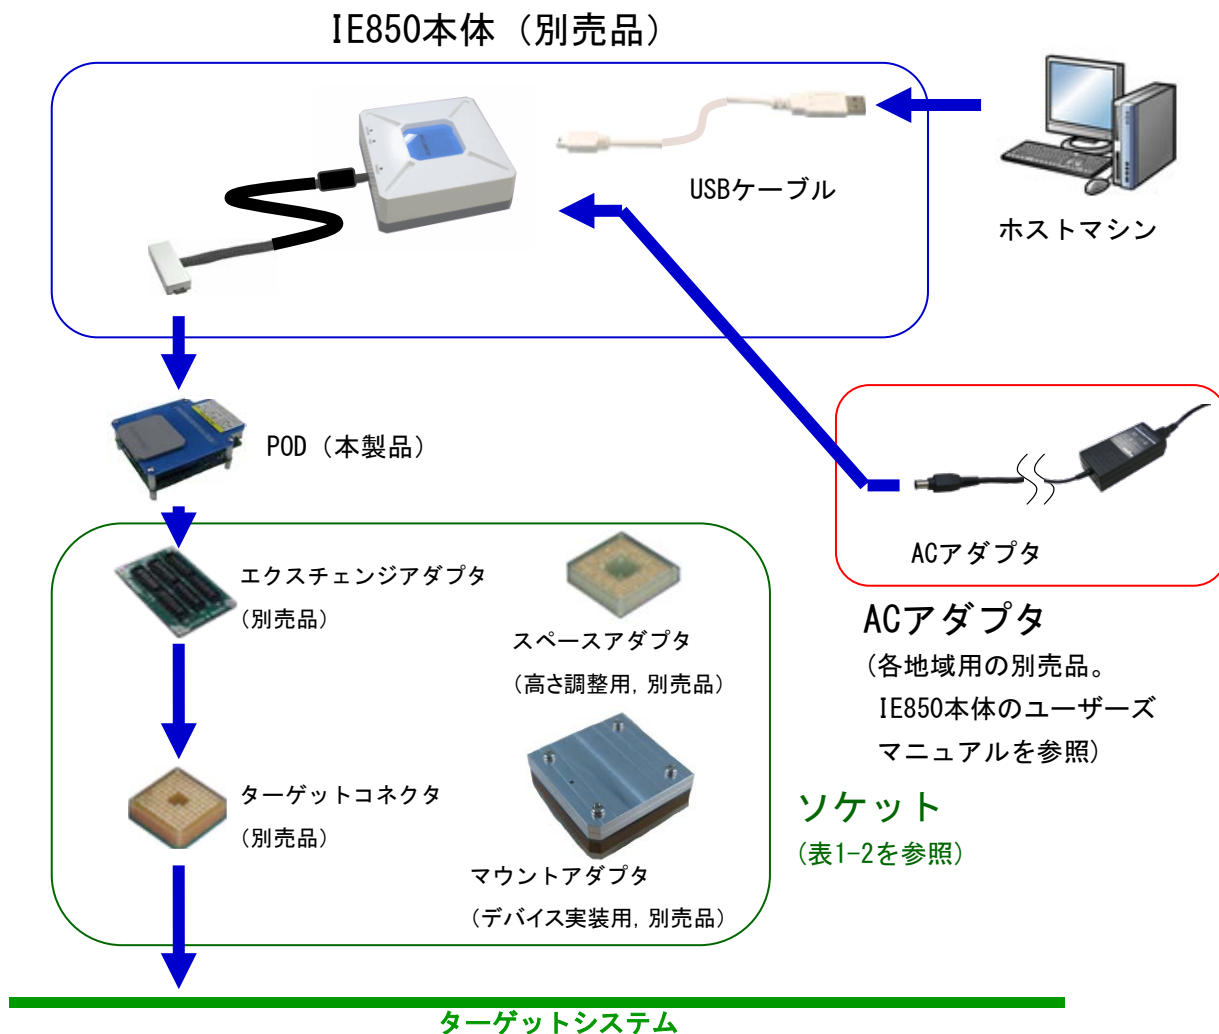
IE850本体（別売品）

USBケーブル

ホストマシン

POD（本製品）

ACアダプタ

エクスチェンジアダプタ
（別売品）

スペースアダプタ
（高さ調整用，別売品）

ACアダプタ
（各地域用の別売品。
IE850本体のユーザーズ
マニュアルを参照）

ターゲットコネクタ
（別売品）

ソケット
（表1-2を参照）

マウントアダプタ
（デバイス実装用，別売品）

ターゲットシステム